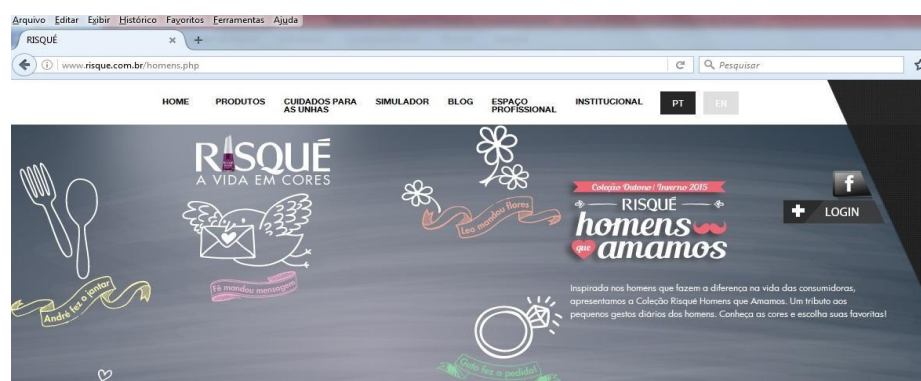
Arquivo Editar Exibir Histórico Favoritos Ferramentas Ajuda

RISQUÉ ×  +

www.risque.com.br/homens.php

Pesquisar

HOME PRODUTOS CUIDADOS PARA AS UNHAS SIMULADOR BLOG ESPAÇO PROFISSIONAL INSTITUCIONAL PT EN

RISQUÉ
A VIDA EM CORES

André fez o jantar

Fê mandou mensagem

Léo mandou flores

Guto fez o pedido!

Coleção Outono | Inverno 2015
RISQUÉ
homens
que amamos

f

LOGIN

Inspirada nos homens que fazem a diferença na vida das consumidoras, apresentamos a Coleção Risqué Homens que Amamos. Um tributo aos pequenos gestos diários dos homens. Conheça as cores e escolha suas favoritas!